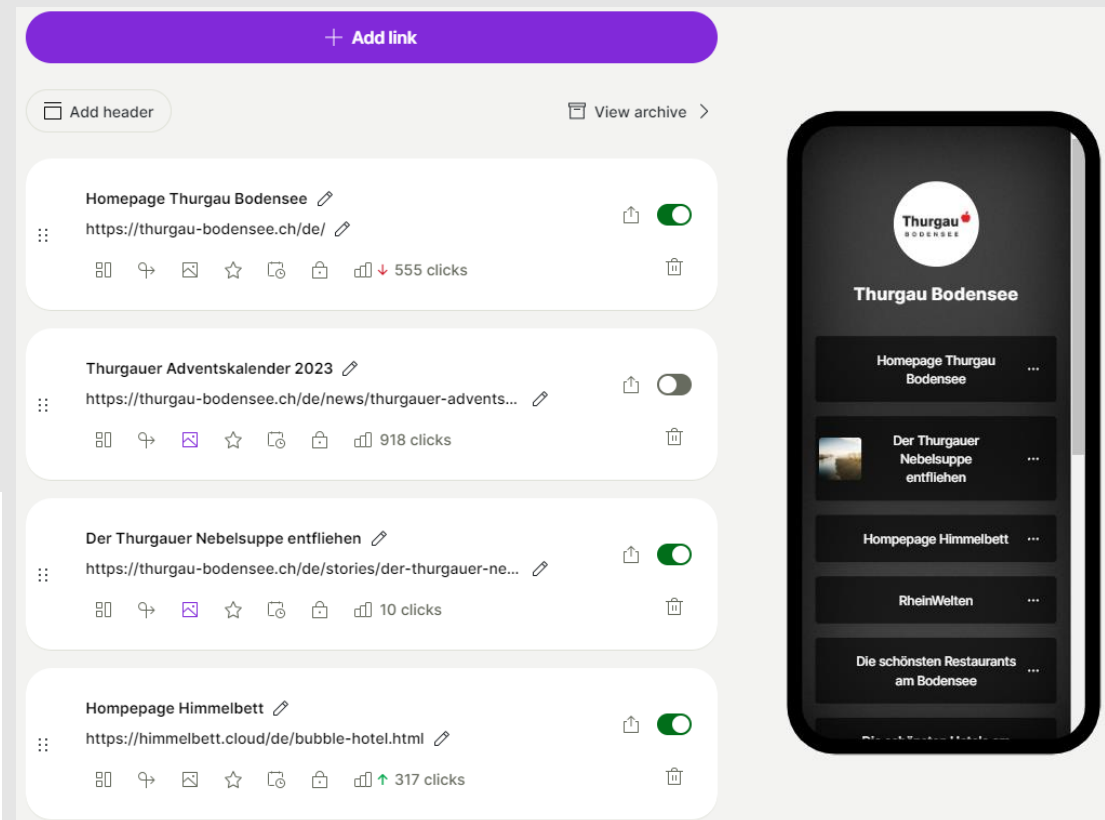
+ Add link

Add header

View archive >

Homepage Thurgau Bodensee
https://thurgau-bodensee.ch/de/
↓ 555 clicks

Thurgauer Adventskalender 2023
https://thurgau-bodensee.ch/de/news/thurgauer-advents...
918 clicks

Der Thurgauer Nebelsuppe entfliehen
https://thurgau-bodensee.ch/de/stories/der-thurgauer-ne...
10 clicks

Hompepage Himmelbett
https://himmelbett.cloud/de/bubble-hotel.html
↑ 317 clicks

Thurgau
BODENSEE

Thurgau Bodensee

Homepage Thurgau Bodensee

Der Thurgauer Nebelsuppe entfliehen

Hompepage Himmelbett

RheinWelten

Die schönsten Restaurants am Bodensee

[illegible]